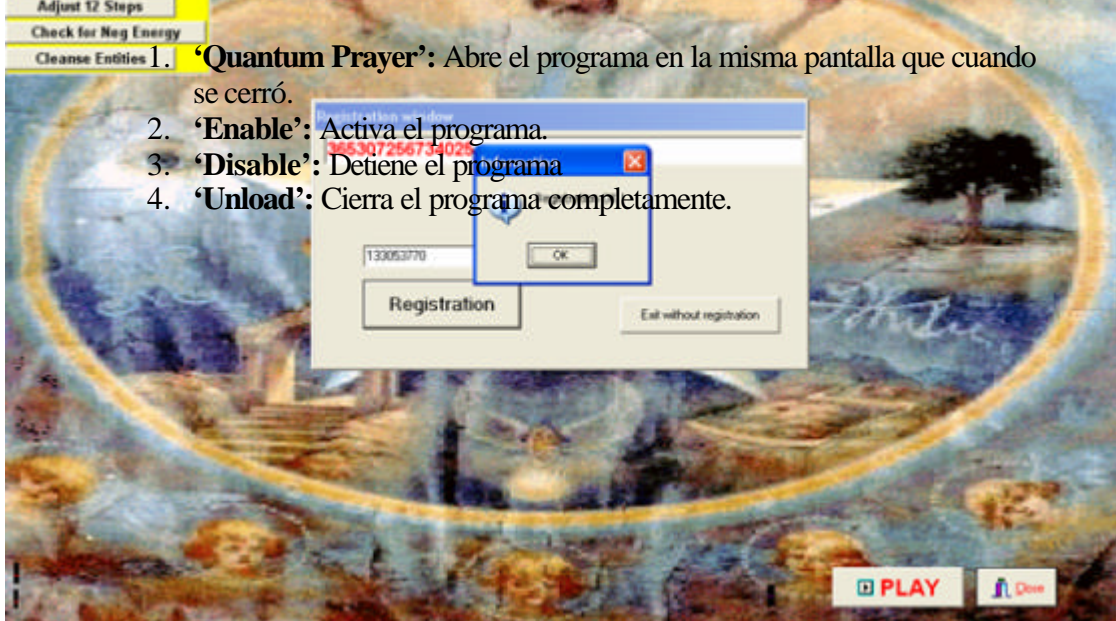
Adjust 12 Steps
Check for Neg Energy
Cleanse Entities

1. **'Quantum Prayer':** Abre el programa en la misma pantalla que cuando se cerró.
2. **'Enable':** Activa el programa.
3. **'Disable':** Detiene el programa
4. **'Unload':** Cierra el programa completamente.

Registration window
365307256734025
133053770
OK
Registration
Exit without registration

PLAY
Close